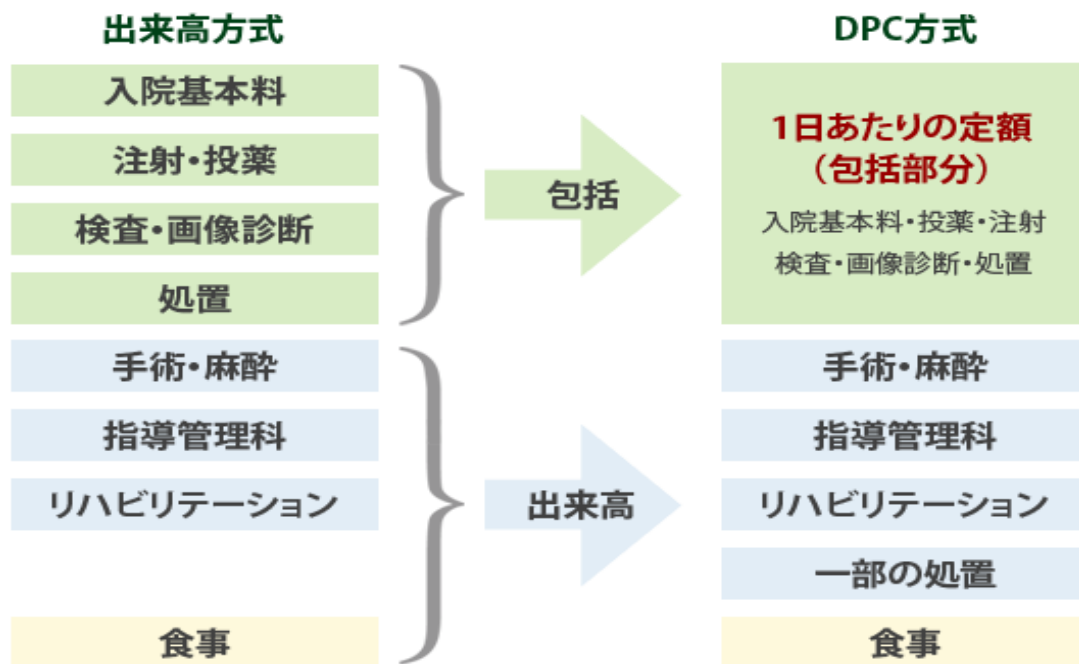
出来高方式

入院基本料

注射・投薬

検査・画像診断

処置

手術・麻酔

指導管理料

リハビリテーション

食事

包括

出来高

DPC方式

1日あたりの定額
（包括部分）

入院基本料・投薬・注射
検査・画像診断・処置

手術・麻酔

指導管理料

リハビリテーション

一部の処置

食事